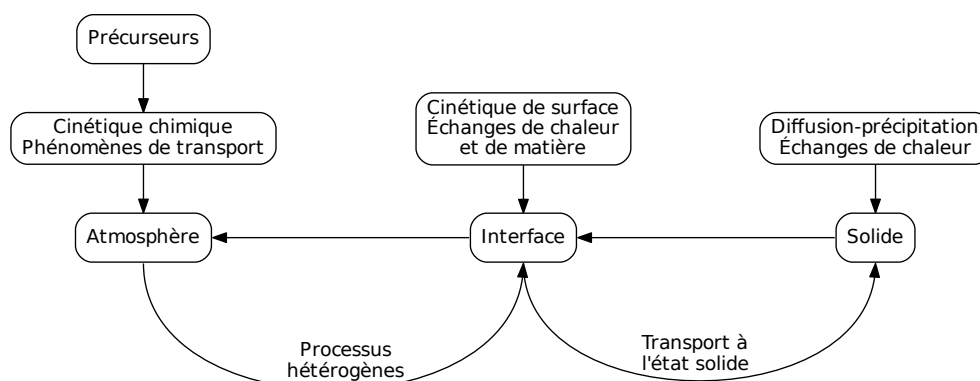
Précurseurs

Cinétique chimique
Phénomènes de transport

Cinétique de surface
Échanges de chaleur
et de matière

Diffusion-précipitation
Échanges de chaleur

Atmosphère

Interface

Solide

Processus
hétérogènes

Transport à
l'état solide